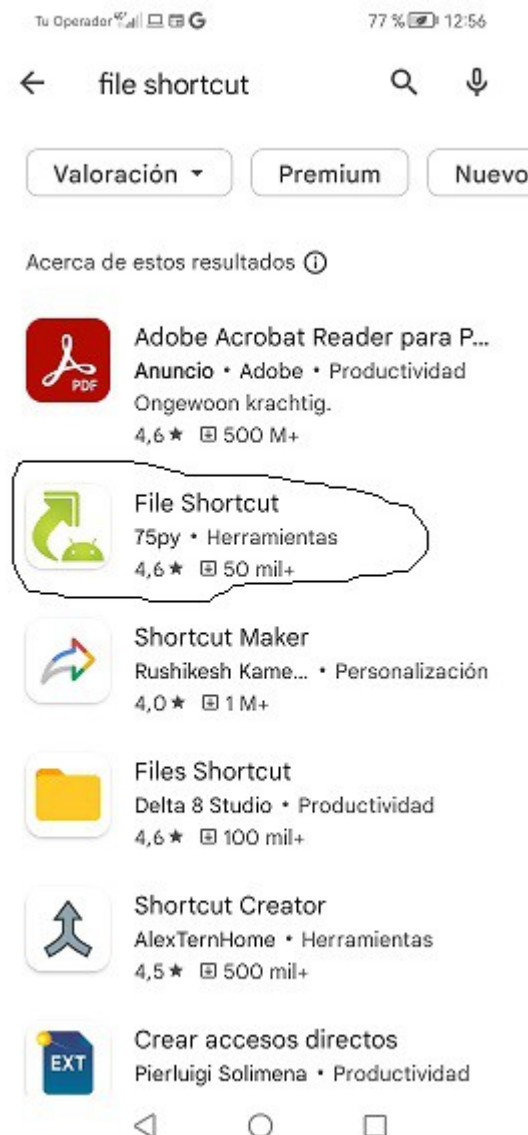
Tu Operador G 77 % 12:56

file shortcut

Valoración Premium Nuevo

Acerca de estos resultados ⓘ

PDF

Adobe Acrobat Reader para P...
Anuncio • Adobe • Productividad
Ongewoon krachtig.
4,6 ★ 500 M+

File Shortcut
75py • Herramientas
4,6 ★ 50 mil+

Shortcut Maker
Rushikesh Kame... • Personalización
4,0 ★ 1 M+

Files Shortcut
Delta 8 Studio • Productividad
4,6 ★ 100 mil+

Shortcut Creator
AlexTernHome • Herramientas
4,5 ★ 500 mil+

EXT

Crear accesos directos
Pierluigi Solimena • Productividad